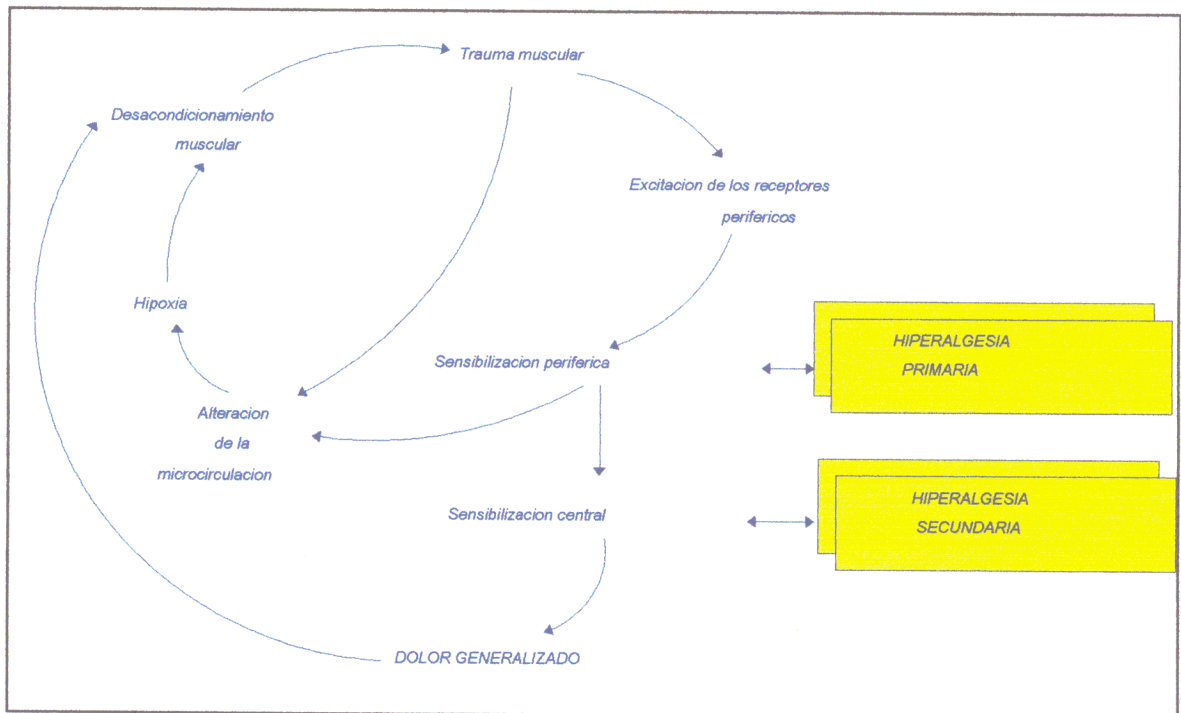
Trauma muscular

Desacondicionamiento muscular

Excitacion de los receptores perifericos

Hipoxia

Sensibilizacion periferica

HIPERALGESIA PRIMARIA

Alteracion de la microcirculacion

Sensibilizacion central

HIPERALGESIA SECUNDARIA

DOLOR GENERALIZADO